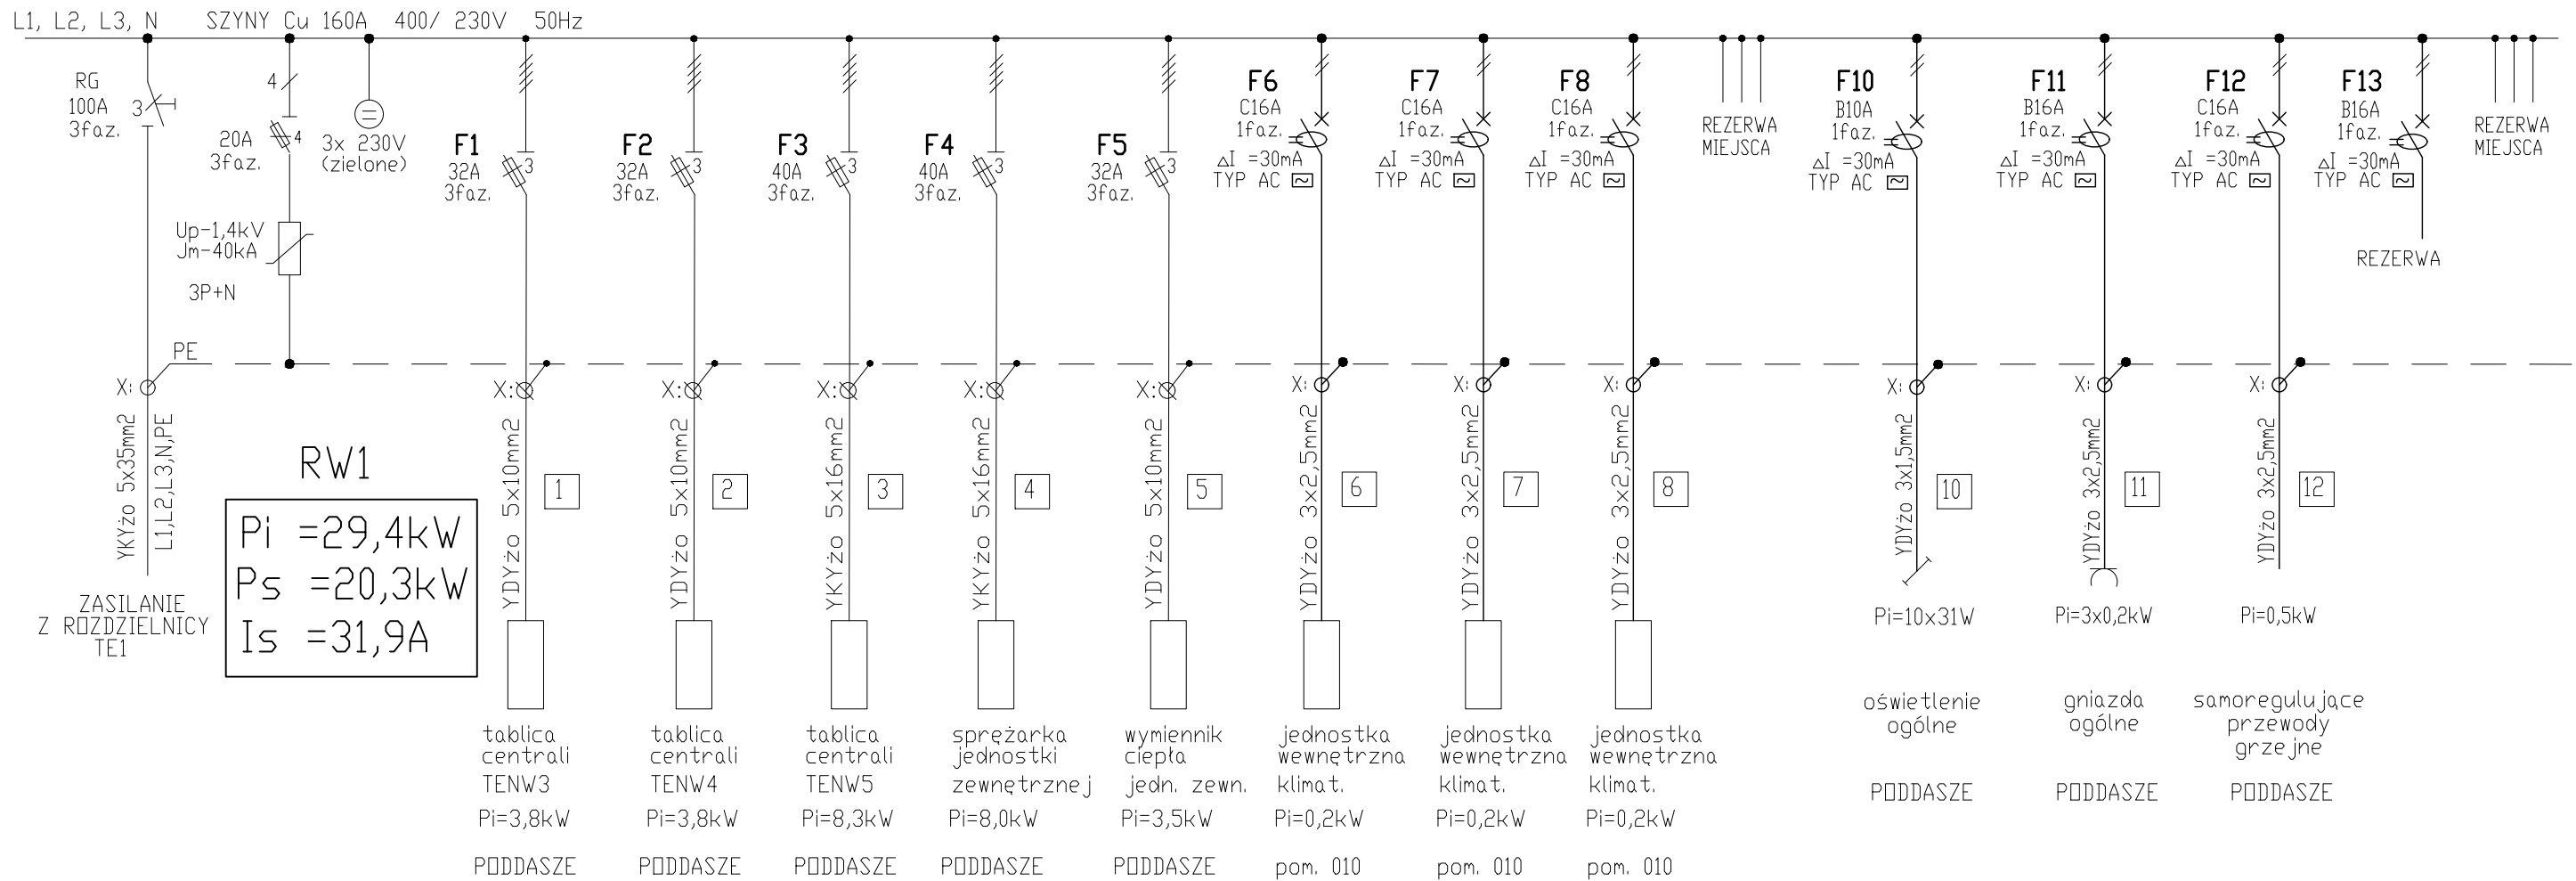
L1, L2, L3, N SZYNY Cu 160A 400/ 230V 50Hz

RG 100A 3faz. 3

4 20A 3faz. 4

3x 230V (zielone)

Up-1,4kV Jm-40kA 3P+N

F1 32A 3faz. 3

F2 32A 3faz. 3

F3 40A 3faz. 3

F4 40A 3faz. 3

F5 32A 3faz. 3

F6 C16A 1faz. ΔI =30mA TYP AC

F7 C16A 1faz. ΔI =30mA TYP AC

F8 C16A 1faz. ΔI =30mA TYP AC

REZERWA MIEJSCA

F10 B10A 1faz. ΔI =30mA TYP AC

F11 B16A 1faz. ΔI =30mA TYP AC

F12 C16A 1faz. ΔI =30mA TYP AC

F13 B16A 1faz. ΔI =30mA TYP AC

REZERWA

REZERWA MIEJSCA

PE

X: X: X: X: X: X: X: X: X: X: X: X:

YKYżo 5x35mm2 L1,L2,L3,N,PE

ZASILANIE Z ROZDZIELNICY TE1

RW1

Pi =29,4kW
Ps =20,3kW
Is =31,9A

YDYżo 5x10mm2 1
YDYżo 5x10mm2 2
YKYżo 5x16mm2 3
YKYżo 5x16mm2 4
YDYżo 5x10mm2 5
YDYżo 3x2,5mm2 6
YDYżo 3x2,5mm2 7
YDYżo 3x2,5mm2 8
YDYżo 3x1,5mm2 10
YDYżo 3x2,5mm2 11
YDYżo 3x2,5mm2 12

Pi=10x31W
Pi=3x0,2kW
Pi=0,5kW

tablica centrali TENW3 Pi=3,8kW PODDASZE

tablica centrali TENW4 Pi=3,8kW PODDASZE

tablica centrali TENW5 Pi=8,3kW PODDASZE

sprężarka jednostki zewnętrznej Pi=8,0kW PODDASZE

wymiennik ciepła jedn. zewn. Pi=3,5kW PODDASZE

jednostka wewnętrzna klimat. Pi=0,2kW pom. 010

jednostka wewnętrzna klimat. Pi=0,2kW pom. 010

jednostka wewnętrzna klimat. Pi=0,2kW pom. 010

oświetlenie ogólne PODDASZE

gniazda ogólne PODDASZE

samoregulujące przewody grzejne PODDASZE